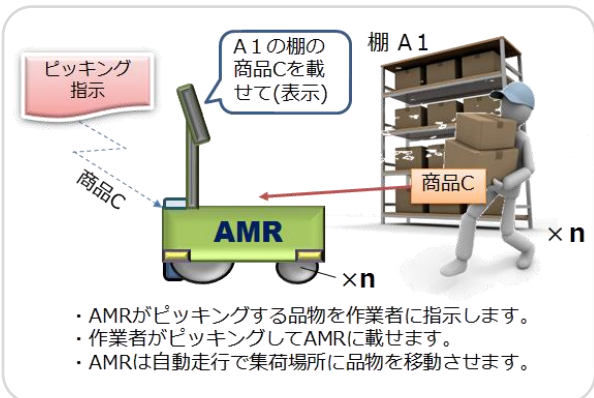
ピッキング指示

A１の棚の商品Cを載せて(表示)

棚 A１

商品C

AMR

商品C

×n

×n

・AMRがピッキングする品物を作業者に指示します。
・作業者がピッキングしてAMRに載せます。
・AMRは自動走行で集荷場所に品物を移動させます。